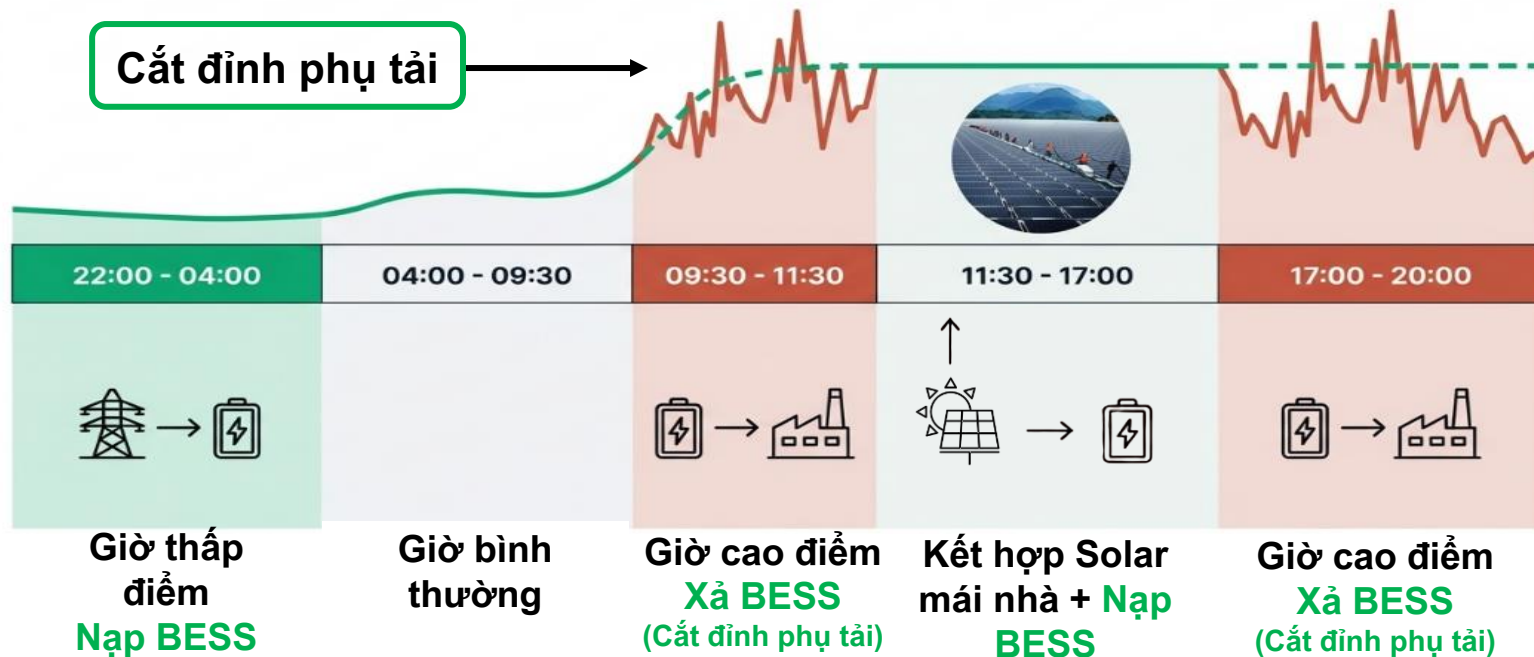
Cắt đỉnh phụ tải

| 22:00 - 04:00 | 04:00 - 09:30 | 09:30 - 11:30 | 11:30 - 17:00 | 17:00 - 20:00 |
|---|---|---|---|---|

Giờ thấp điểm
Nạp BESS

Giờ bình thường

Giờ cao điểm
Xả BESS
(Cắt đỉnh phụ tải)

Kết hợp Solar mái nhà + Nạp BESS

Giờ cao điểm
Xả BESS
(Cắt đỉnh phụ tải)